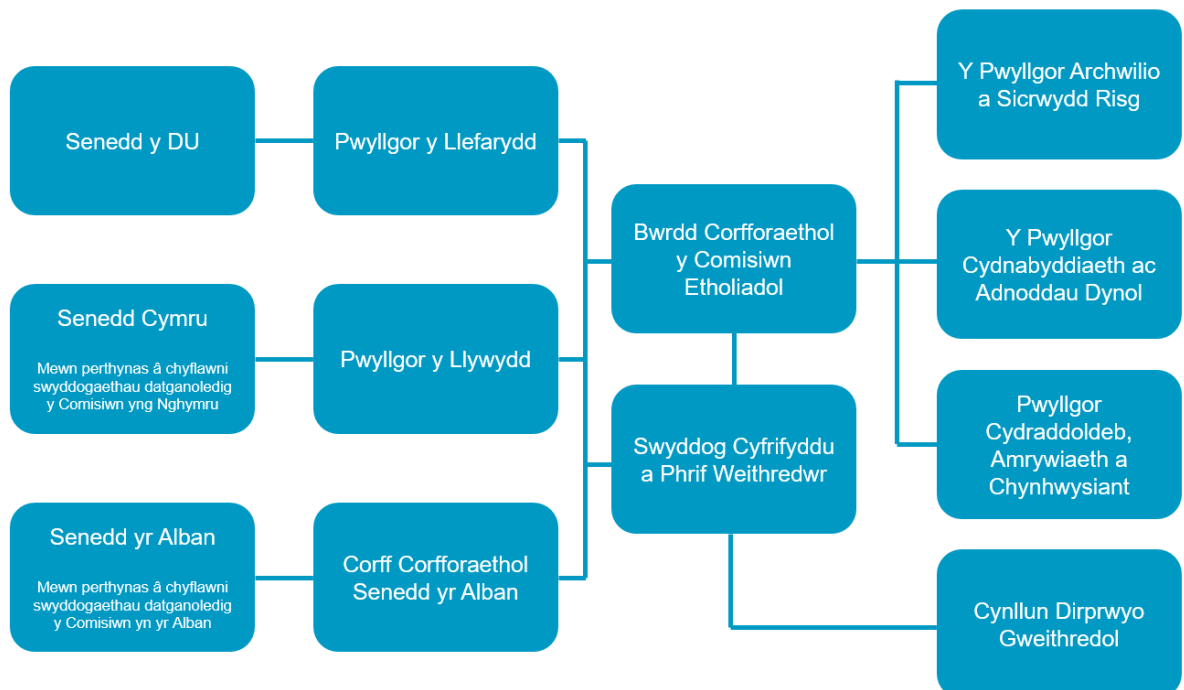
Senedd y DU

Pwyllgor y Llefarydd

Senedd Cymru

Mewn perthynas â chyflawni swyddogaethau datganoledig y Comisiwn yng Nghymru

Pwyllgor y Llywydd

Senedd yr Alban

Mewn perthynas â chyflawni swyddogaethau datganoledig y Comisiwn yn yr Alban

Corff Corfforaethol Senedd yr Alban

Bwrdd Corfforaethol y Comisiwn Etholiadol

Swyddog Cyfrifyddu a Phrif Weithredwr

Y Pwyllgor Archwilio a Sicrwydd Risg

Y Pwyllgor Cydnabyddiaeth ac Adnoddau Dynol

Pwyllgor Cydraddoldeb, Amrywiaeth a Chynhwysiant

Cynllun Dirprwyo Gweithredol